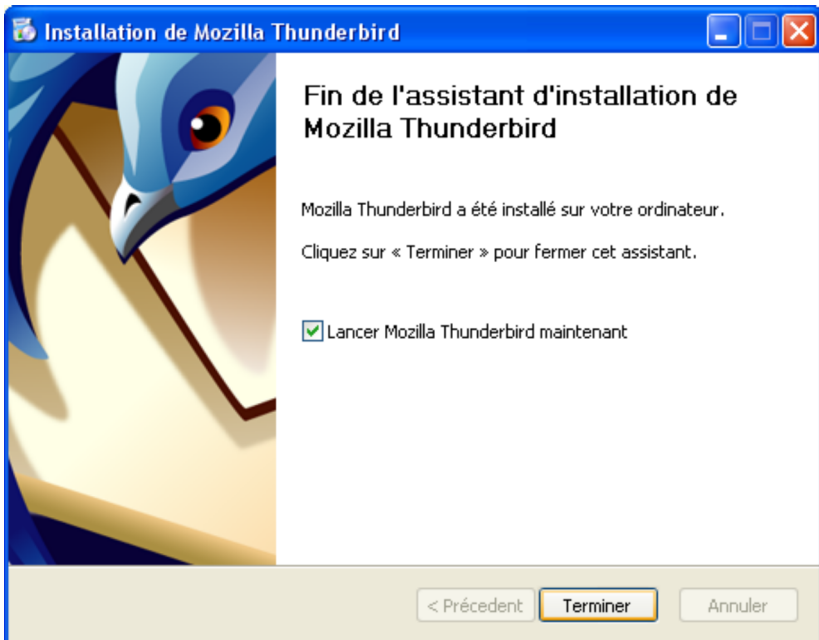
Installation de Mozilla Thunderbird

Fin de l'assistant d'installation de Mozilla Thunderbird

Mozilla Thunderbird a été installé sur votre ordinateur.

Cliquez sur « Terminer » pour fermer cet assistant.

Lancer Mozilla Thunderbird maintenant

< Précedent
Terminer
Annuler